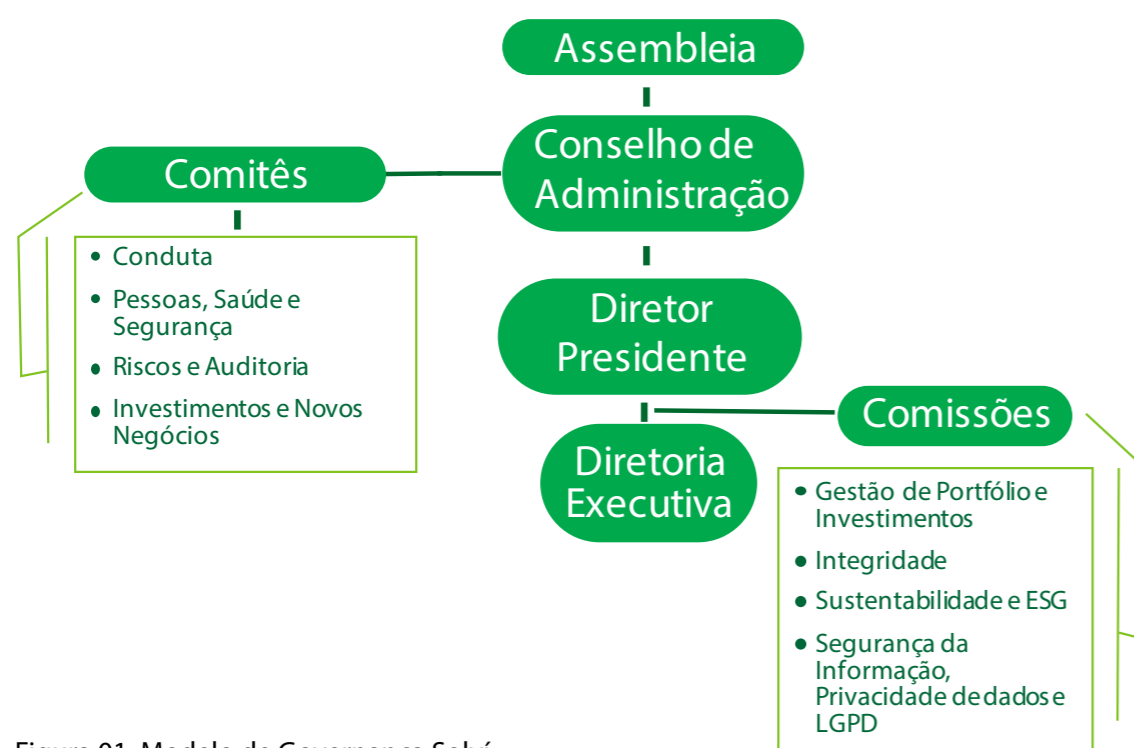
Assembleia

Conselho de Administração

Comitês

- Conduta
- Pessoas, Saúde e Segurança
- Riscos e Auditoria
- Investimentos e Novos Negócios

Diretor Presidente

Comissões

Diretoria Executiva

- Gestão de Portfólio e Investimentos
- Integridade
- Sustentabilidade e ESG
- Segurança da Informação, Privacidade de dados e LGPD

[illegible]